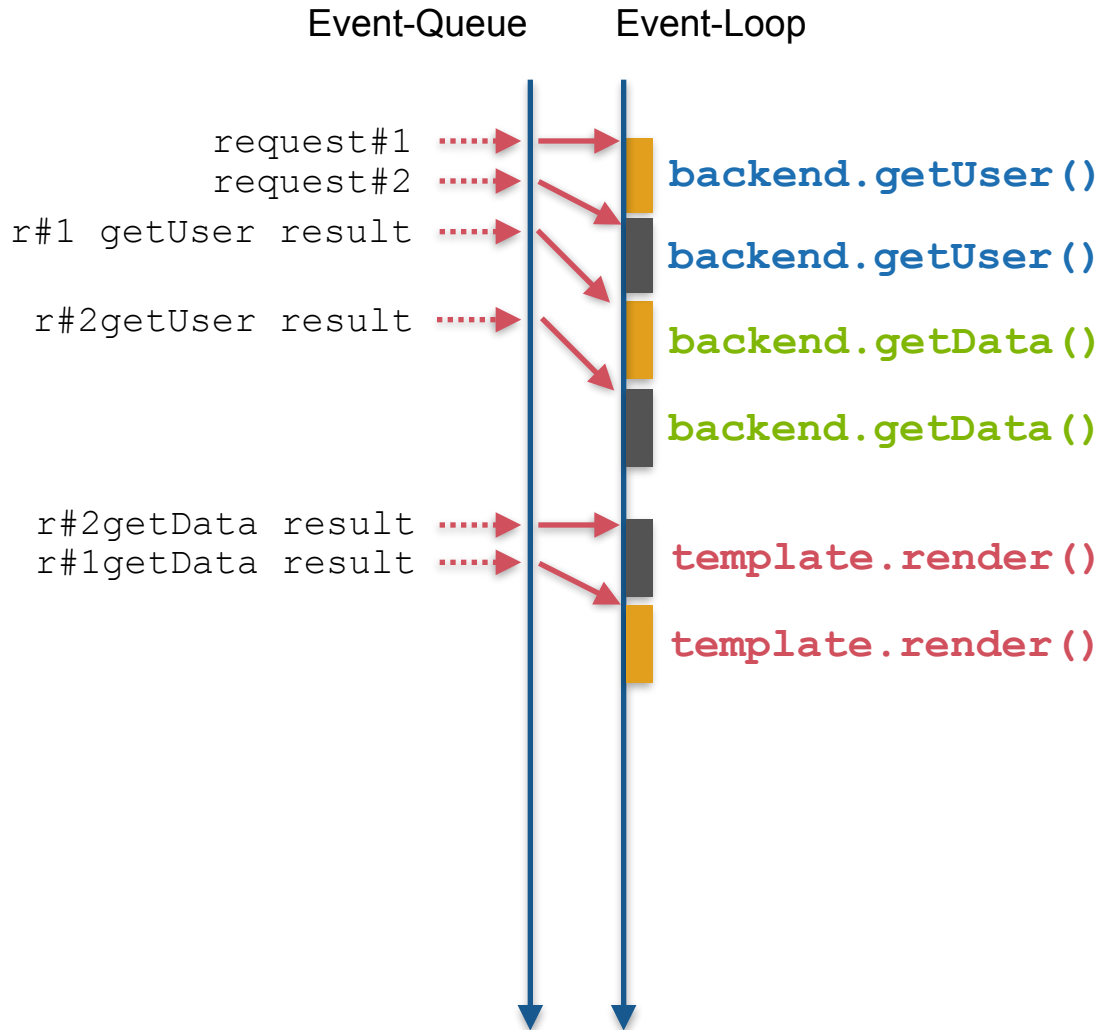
Event-Queue

Event-Loop

request#1

request#2

r#1 getUser result

r#2getUser result

r#2getData result

r#1getData result

backend.getUser()

backend.getUser()

backend.getData()

backend.getData()

template.render()

template.render()